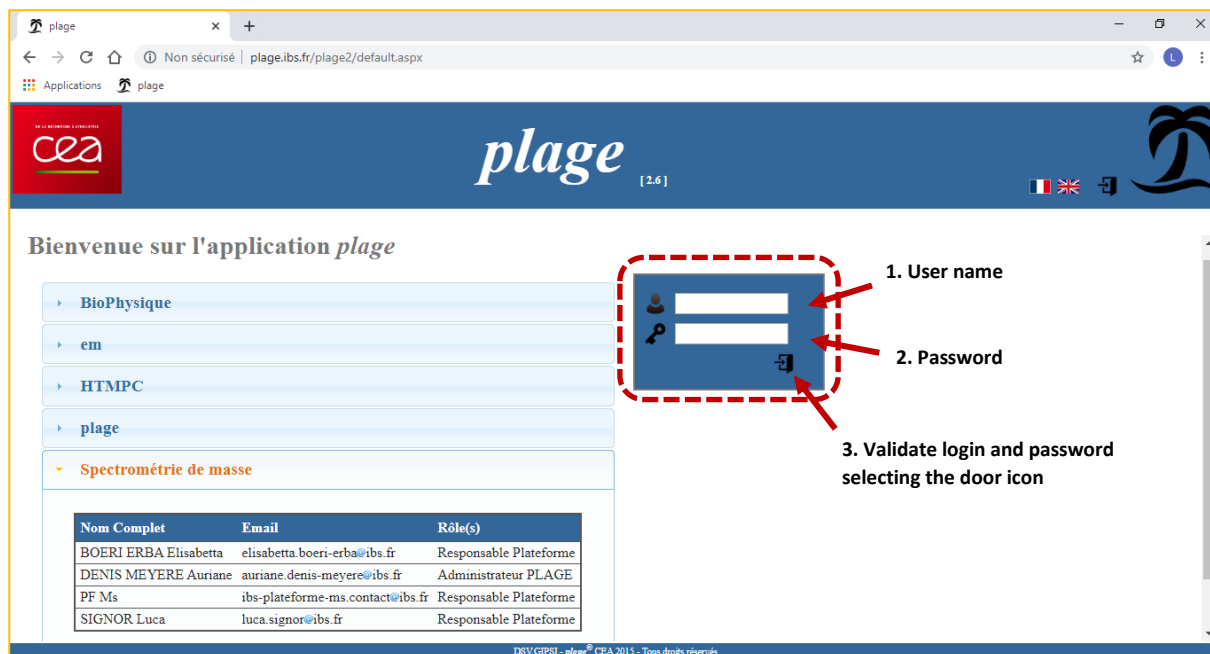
plage ×
+
Non sécurisé | plage.ibs.fr/plage2/default.aspx
Applications plage

cea

plage [2.6]

Bienvenue sur l'application plage

BioPhysique
em
HTMPC
plage
Spectrométrie de masse

| Nom Complet | Email | Rôle(s) |
|---|---|---|
| BOERI ERBA Elisabetta | elisabetta.boeri-erba@ibs.fr | Responsable Plateforme |
| DENIS MEYERE Auriane | auriane.denis-meyere@ibs.fr | Administrateur PLAGE |
| PF Ms | ibs-plateforme-ms.contact@ibs.fr | Responsable Plateforme |
| SIGNOR Luca | luca.signor@ibs.fr | Responsable Plateforme |

1. User name

2. Password

3. Validate login and password selecting the door icon

DSV.GIPSI - plage© CEA 2015 - Tous droits réservés